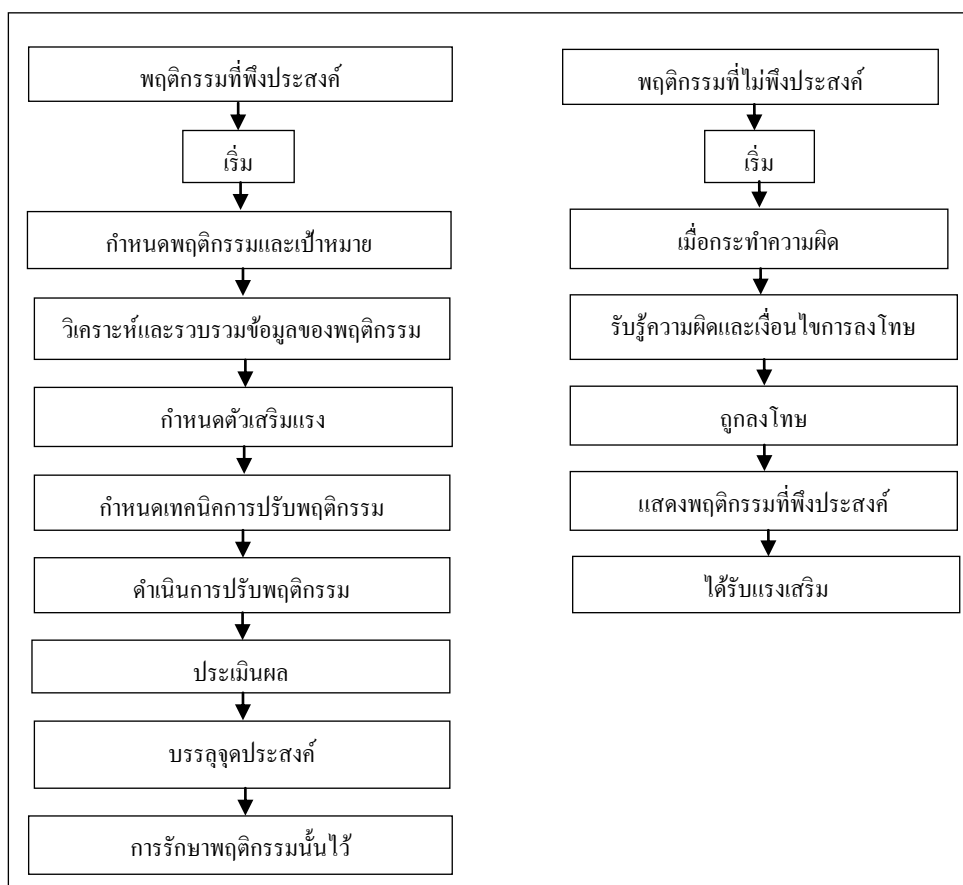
พฤติกรรมที่พึงประสงค์

เริ่ม

กำหนดพฤติกรรมและเป้าหมาย

วิเคราะห์และรวบรวมข้อมูลของพฤติกรรม

กำหนดตัวเสริมแรง

กำหนดเทคนิคการปรับพฤติกรรม

ดำเนินการปรับพฤติกรรม

ประเมินผล

บรรลุจุดประสงค์

การรักษาพฤติกรรมนั้นไว้

พฤติกรรมที่ไม่พึงประสงค์

เริ่ม

เมื่อกระทำความผิด

รับรู้ความผิดและเงื่อนไขการลงโทษ

ถูกลงโทษ

แสดงพฤติกรรมที่พึงประสงค์

ได้รับแรงเสริม